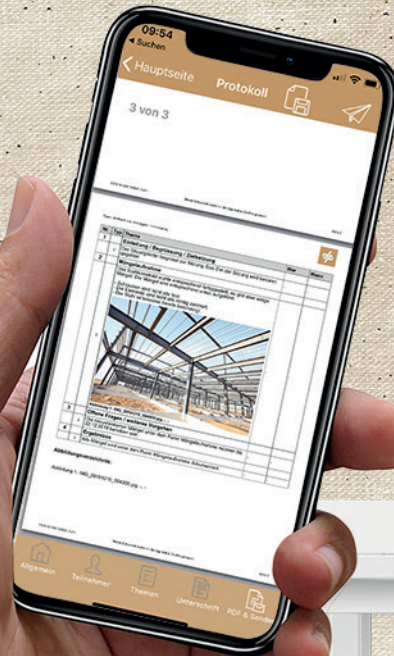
09:54
◂ Suchen
‹ Hauptseite
Protokoll
3 von 3

| Nr. | Typ | Thema | Wer | Wann |
|---|---|---|---|---|
| 1 | | Einleitung / Begrüßung / Zielsetzung | | |
| 2 | | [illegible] | | |
| 3 | | Offene Fragen / weiteres Vorgehen | | |
| 4 | | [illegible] | | |

Abbildungsverzeichnis
Abbildung 1: IMG_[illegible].jpg

Allgemein
Teilnehmer
Themen
Unterschrift
PDF & Senden